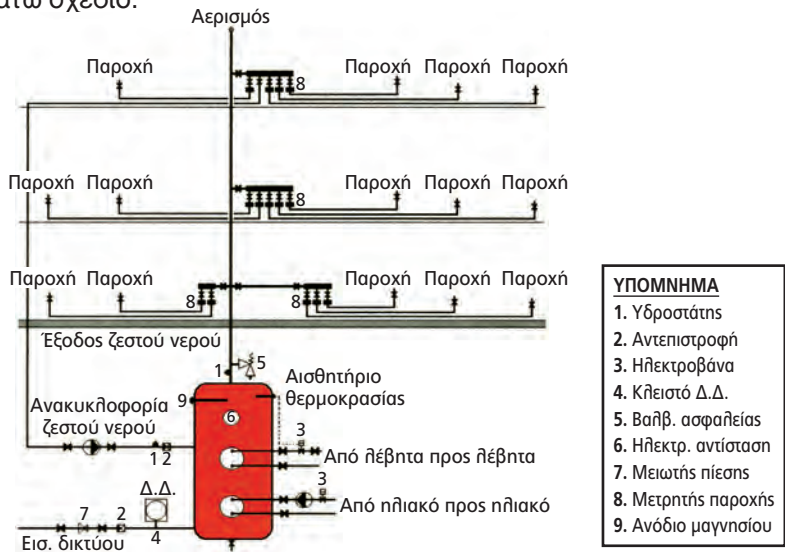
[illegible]ατω σχέδιο.

Αερισμός

Παροχή
8
Παροχή Παροχή Παροχή

Παροχή Παροχή
8
Παροχή Παροχή Παροχή

Παροχή Παροχή
8
8
Παροχή Παροχή Παροχή

Έξοδος ζεστού νερού

1
5
9
6
Αισθητήριο θερμοκρασίας

Ανακυκλοφορία ζεστού νερού

1 2
3
Από λέβητα προς λέβητα

3
Από ηλιακό προς ηλιακό

7
2
Δ.Δ.
4
Εισ. δικτύου

ΥΠΟΜΝΗΜΑ
1. Υδροστάτης
2. Αντεπιστροφή
3. Ηλεκτροβάνα
4. Κλειστό Δ.Δ.
5. Βαλβ. ασφαλείας
6. Ηλεκτρ. αντίσταση
7. Μειωτής πίεσης
8. Μετρητής παροχής
9. Ανόδιο μαγνησίου